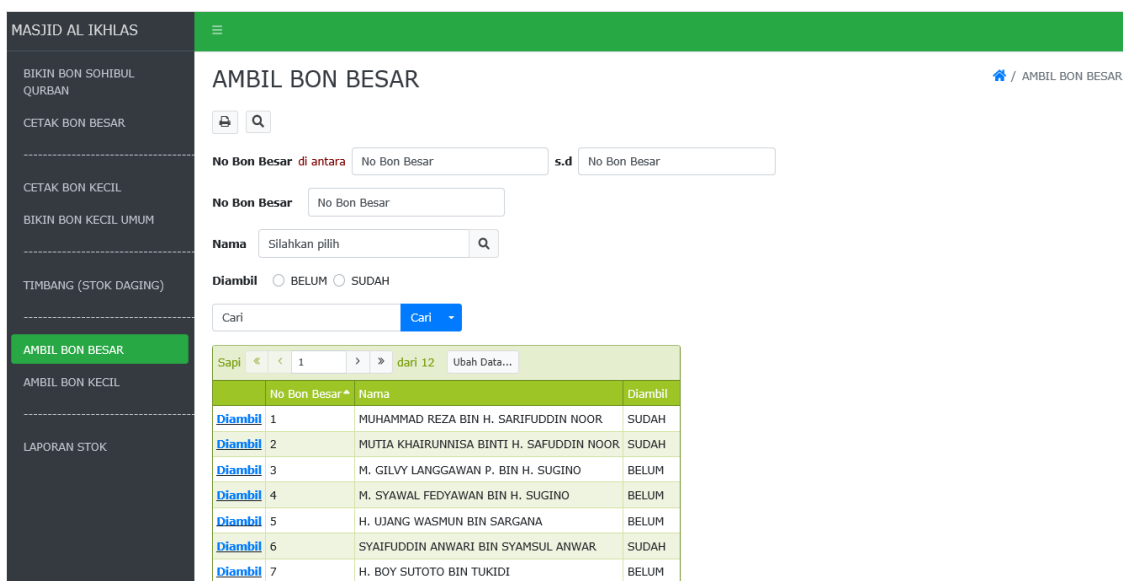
MASJID AL IKHLAS

BIKIN BON SOHIBUL QURBAN

CETAK BON BESAR

CETAK BON KECIL

BIKIN BON KECIL UMUM

TIMBANG (STOK DAGING)

AMBIL BON BESAR

AMBIL BON KECIL

LAPORAN STOK

AMBIL BON BESAR

/ AMBIL BON BESAR

No Bon Besar di antara No Bon Besar s.d No Bon Besar

No Bon Besar No Bon Besar

Nama Silahkan pilih

Diambil BELUM SUDAH

Cari Cari

Sapi « ‹ 1 › » dari 12 Ubah Data...

| | No Bon Besar | Nama | Diambil |
|---|---|---|---|
| Diambil | 1 | MUHAMMAD REZA BIN H. SARIFUDDIN NOOR | SUDAH |
| Diambil | 2 | MUTIA KHAIRUNNISA BINTI H. SAFUDDIN NOOR | SUDAH |
| Diambil | 3 | M. GILVY LANGGAWAN P. BIN H. SUGINO | BELUM |
| Diambil | 4 | M. SYAWAL FEDYAWAN BIN H. SUGINO | BELUM |
| Diambil | 5 | H. UJANG WASMUN BIN SARGANA | BELUM |
| Diambil | 6 | SYAIFUDDIN ANWARI BIN SYAMSUL ANWAR | SUDAH |
| Diambil | 7 | H. BOY SUTOTO BIN TUKIDI | BELUM |